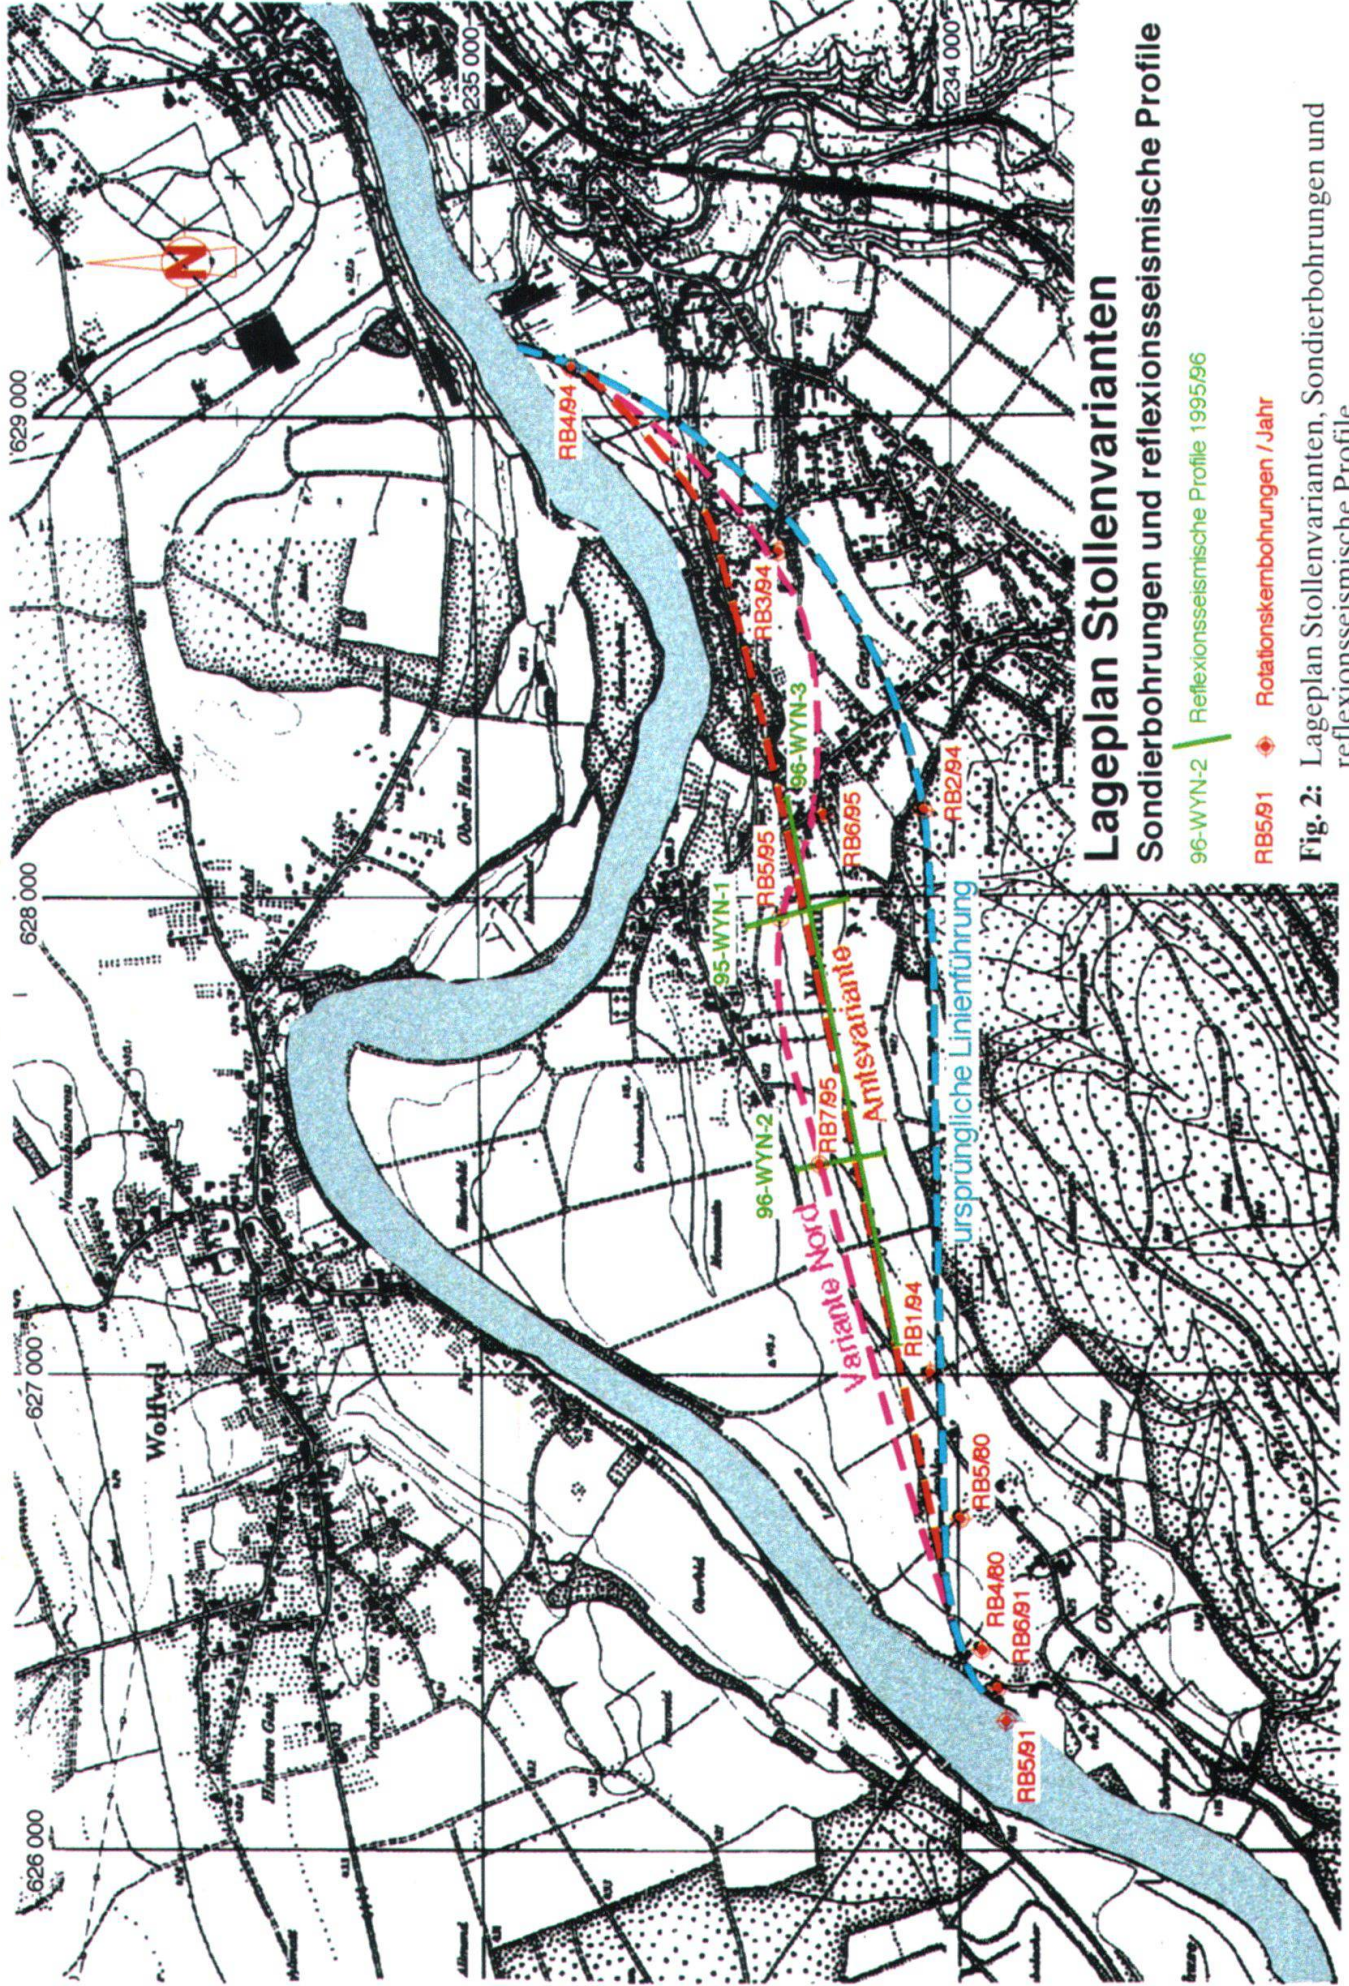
Lageplan Stollenvarianten
Sondierbohrungen und reflexionsseismische Profile

96-WYN-2 Reflexionsseismische Profile 1995/96

RB5/91 Rotationskernbohrungen / Jahr

Fig. 2: Lageplan Stollenvarianten, Sondierbohrungen und reflexionsseismische Profile

N

626 000
627 000
628 000
629 000
235 000
234 000

Wolfwil

RB4/94
RB3/94
96-WYN-3
RB2/94
RB6/95
RB5/95
95-WYN-1
96-WYN-2
RB7/95
Amtsvariante
ursprüngliche Linienführung
Variante Nord
RB1/94
RB5/80
RB4/80
RB6/91
RB5/91